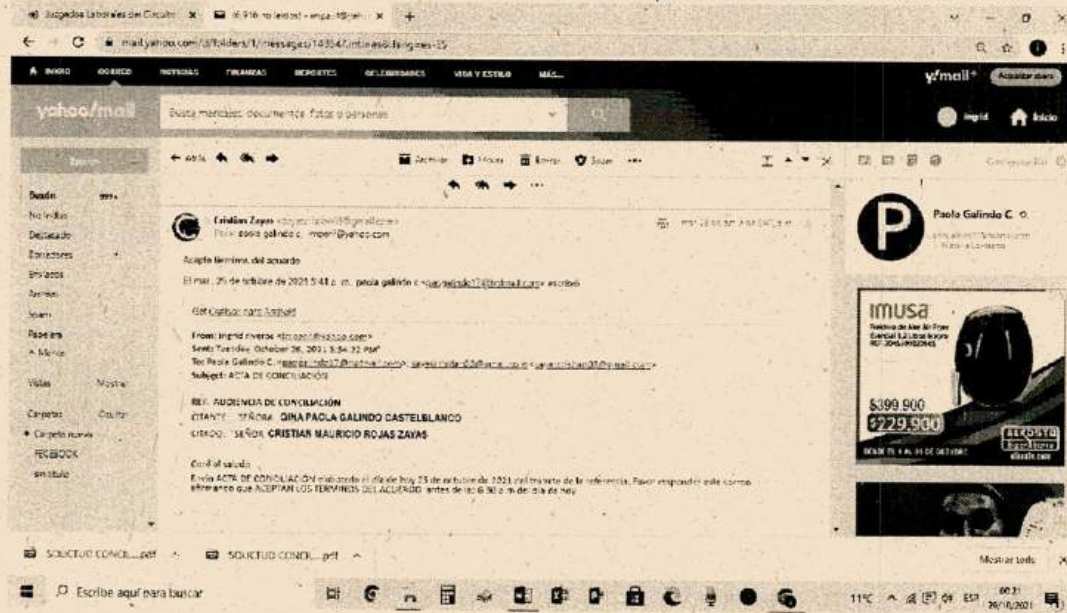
Juzgados Laborales del Circuito | 6.916 no leídos! - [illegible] | +

mail.yahoo.com/d/folders/1/messages/143547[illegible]

INICIO CORREO NOTICIAS FINANZAS DEPORTES CELEBRIDADES VIDA Y ESTILO MÁS...

yahoo/mail

Busca mensajes, documentos, fotos o personas

y!mail+ Actualizar ahora

Ingrid Inicio

Redactar

Bandeja 999+
No leídos
Destacados
Borradores
Enviados
Archivo
Spam
Papelera
^ Menos

Vistas Mostrar

Carpetas Ocultar
+ Carpeta nueva
FBEBOOK
sin título

← Atrás Archivar Mover Borrar Spam ···

Cristian Zayas <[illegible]@gmail.com>
Para: paola galindo c. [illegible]@yahoo.com

mar., 26 oct. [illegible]

Acepto términos del acuerdo

El mar., 26 de octubre de 2021 5:41 p. m., paola galindo c <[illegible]@hotmail.com> escribió:

Get Outlook para Android

From: ingrid riveros <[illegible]@yahoo.com>
Sent: Tuesday, October 26, 2021 5:34:32 PM
To: Paola Galindo C. <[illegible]@hotmail.com>; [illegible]
Subject: ACTA DE CONCILIACIÓN

REF: AUDIENCIA DE CONCILIACIÓN
CITANTE: SEÑORA GINA PAOLA GALINDO CASTELBLANCO
CITADO: SEÑOR CRISTIAN MAURICIO ROJAS ZAYAS

Cordial saludo:
Envío ACTA DE CONCILIACIÓN elaborada el día de hoy 25 de octubre de 2021 del trámite de la referencia. Favor responder este correo afirmando que ACEPTAN LOS TÉRMINOS DEL ACUERDO antes de las 6:30 p m del día de hoy.

Paola Galindo C.

IMUSA
Freidora de Aire Air Fryer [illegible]
$399.900
$229.900
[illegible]

SOLICITUD CONCIL....pdf SOLICITUD CONCIL....pdf

Mostrar todo

Escribe aquí para buscar

11°C ESP 00:31 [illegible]/10/2021